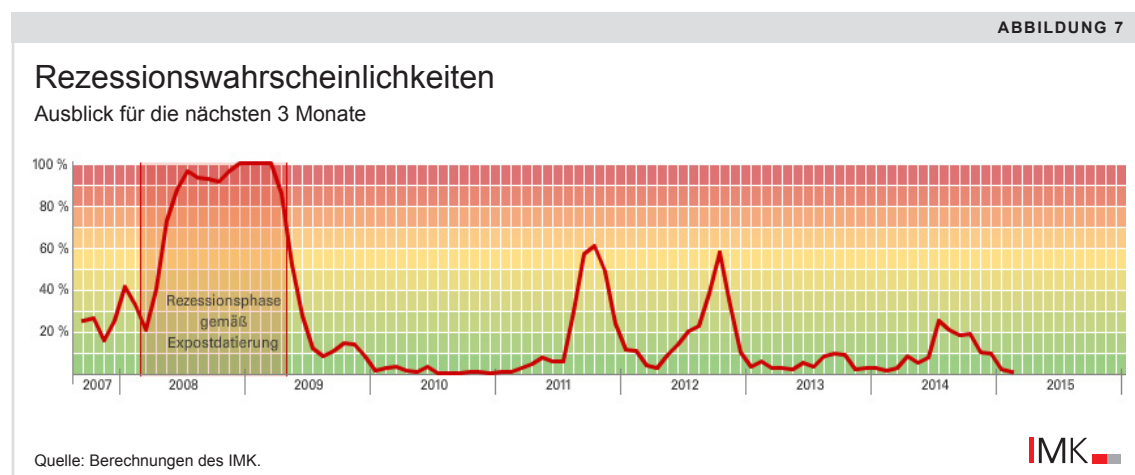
ABBILDUNG 7

Rezessionswahrscheinlichkeiten

Ausblick für die nächsten 3 Monate

100 %
80 %
60 %
40 %
20 %

Rezessionsphase gemäß Expostdatierung

2007 2008 2009 2010 2011 2012 2013 2014 2015

Quelle: Berechnungen des IMK.

IMK